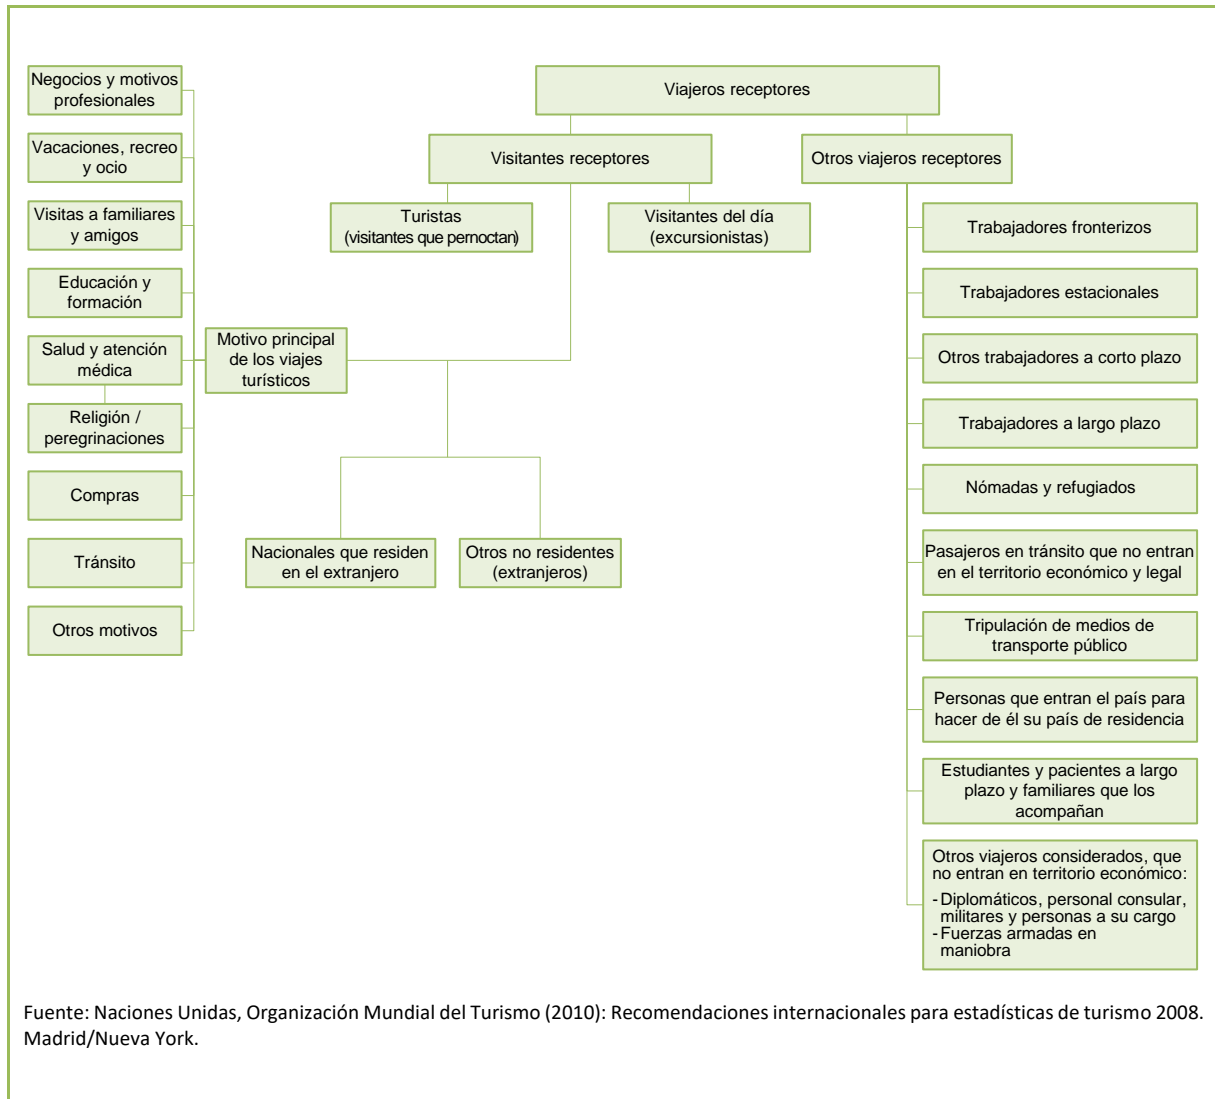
Negocios y motivos profesionales

Vacaciones, recreo y ocio

Visitas a familiares y amigos

Educación y formación

Salud y atención médica

Religión / peregrinaciones

Compras

Tránsito

Otros motivos

Viajeros receptores

Visitantes receptores

Otros viajeros receptores

Turistas (visitantes que pernoctan)

Visitantes del día (excursionistas)

Motivo principal de los viajes turísticos

Nacionales que residen en el extranjero

Otros no residentes (extranjeros)

Trabajadores fronterizos

Trabajadores estacionales

Otros trabajadores a corto plazo

Trabajadores a largo plazo

Nómadas y refugiados

Pasajeros en tránsito que no entran en el territorio económico y legal

Tripulación de medios de transporte público

Personas que entran el país para hacer de él su país de residencia

Estudiantes y pacientes a largo plazo y familiares que los acompañan

Otros viajeros considerados, que no entran en territorio económico:
- Diplomáticos, personal consular, militares y personas a su cargo
- Fuerzas armadas en maniobra

Fuente: Naciones Unidas, Organización Mundial del Turismo (2010): Recomendaciones internacionales para estadísticas de turismo 2008. Madrid/Nueva York.